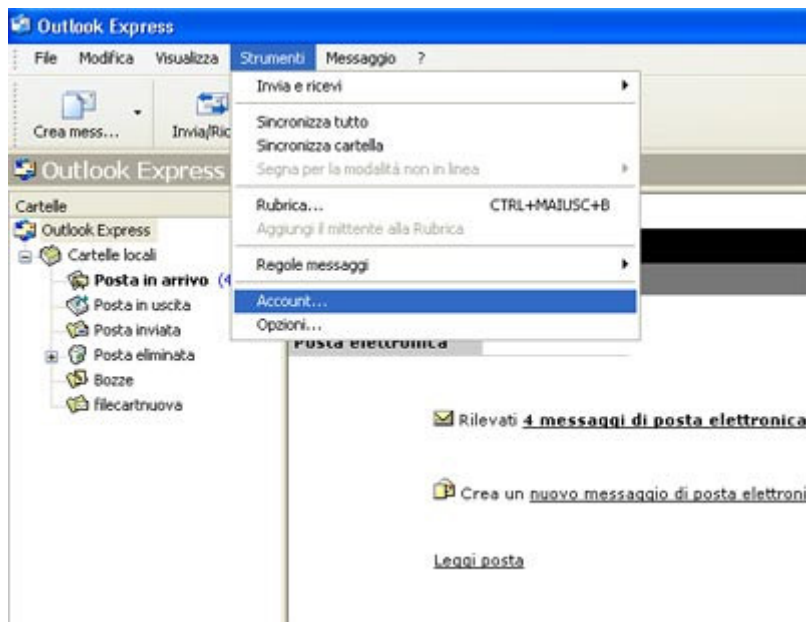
Outlook Express

File Modifica Visualizza Strumenti Messaggio ?

Crea mess... Invia/Ric

Invia e ricevi
Sincronizza tutto
Sincronizza cartella
Segna per la modalità non in linea
Rubrica... CTRL+MAIUSC+B
Aggiungi il mittente alla Rubrica
Regole messaggi
Account...
Opzioni...

Outlook Express

Cartelle
Outlook Express
Cartelle locali
Posta in arrivo (4
Posta in uscita
Posta inviata
Posta eliminata
Bozze
filecartnuova

Posta elettronica

Rilevati 4 messaggi di posta elettronica

Crea un nuovo messaggio di posta elettroni

Leggi posta